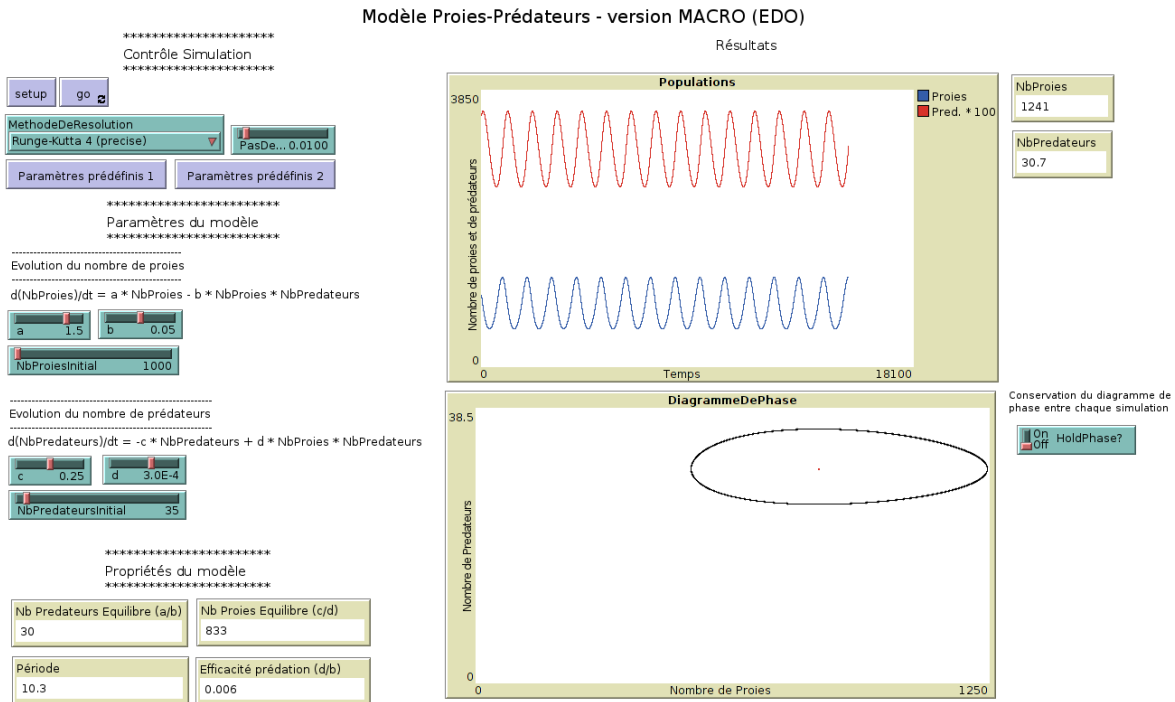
Modèle Proies-Prédateurs - version MACRO (EDO)

**********************
Contrôle Simulation
**********************

setup
go

MethodeDeResolution
Runge-Kutta 4 (precise)

PasDe... 0.0100

Paramètres prédéfinis 1
Paramètres prédéfinis 2

************************
Paramètres du modèle
************************

Evolution du nombre de proies

d(NbProies)/dt = a * NbProies - b * NbProies * NbPredateurs

a 1.5
b 0.05
NbProiesInitial 1000

Evolution du nombre de prédateurs

d(NbPredateurs)/dt = -c * NbPredateurs + d * NbProies * NbPredateurs

c 0.25
d 3.0E-4
NbPredateursInitial 35

************************
Propriétés du modèle
************************

Nb Predateurs Equilibre (a/b)
30

Nb Proies Equilibre (c/d)
833

Période
10.3

Efficacité prédation (d/b)
0.006

Résultats

Populations
3850
Nombre de proies et de prédateurs
0
0
Temps
18100
Proies
Pred. * 100

NbProies
1241

NbPredateurs
30.7

DiagrammeDePhase
38.5
Nombre de Predateurs
0
0
Nombre de Proies
1250

Conservation du diagramme de phase entre chaque simulation

On
Off
HoldPhase?